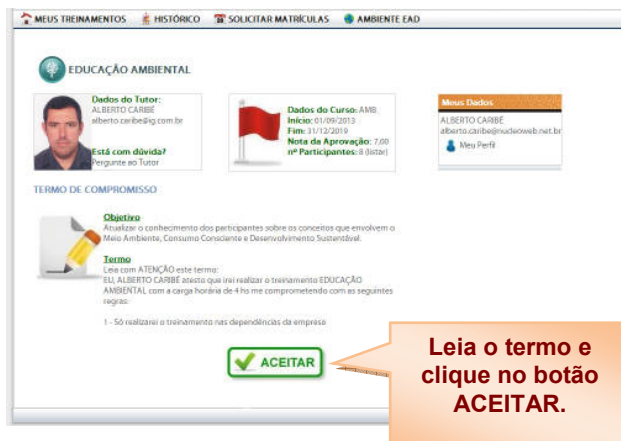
MEUS TREINAMENTOS HISTÓRICO SOLICITAR MATRÍCULAS AMBIENTE EAD

EDUCAÇÃO AMBIENTAL

Dados do Tutor:
ALBERTO CARIBÉ
alberto.caribe@ig.com.br

Está com dúvida?
Pergunte ao Tutor

Dados do Curso: AMB
Início: 01/09/2013
Fim: 31/12/2019
Nota de Aprovação: 7,00
nº Participantes: 8 (listar)

Meus Dados
ALBERTO CARIBÉ
alberto.caribe@nucleoweb.net.br
Meu Perfil

TERMO DE COMPROMISSO

Objetivo
Atualizar o conhecimento dos participantes sobre os conceitos que envolvem o Meio Ambiente, Consumo Consciente e Desenvolvimento Sustentável.

Termo
Leia com ATENÇÃO este termo:
EU, ALBERTO CARIBÉ atesto que irei realizar o treinamento EDUCAÇÃO AMBIENTAL com a carga horária de 4 hs me comprometendo com as seguintes regras:

1 - Só realizarei o treinamento nas dependências da empresa

ACEITAR

Leia o termo e clique no botão ACEITAR.